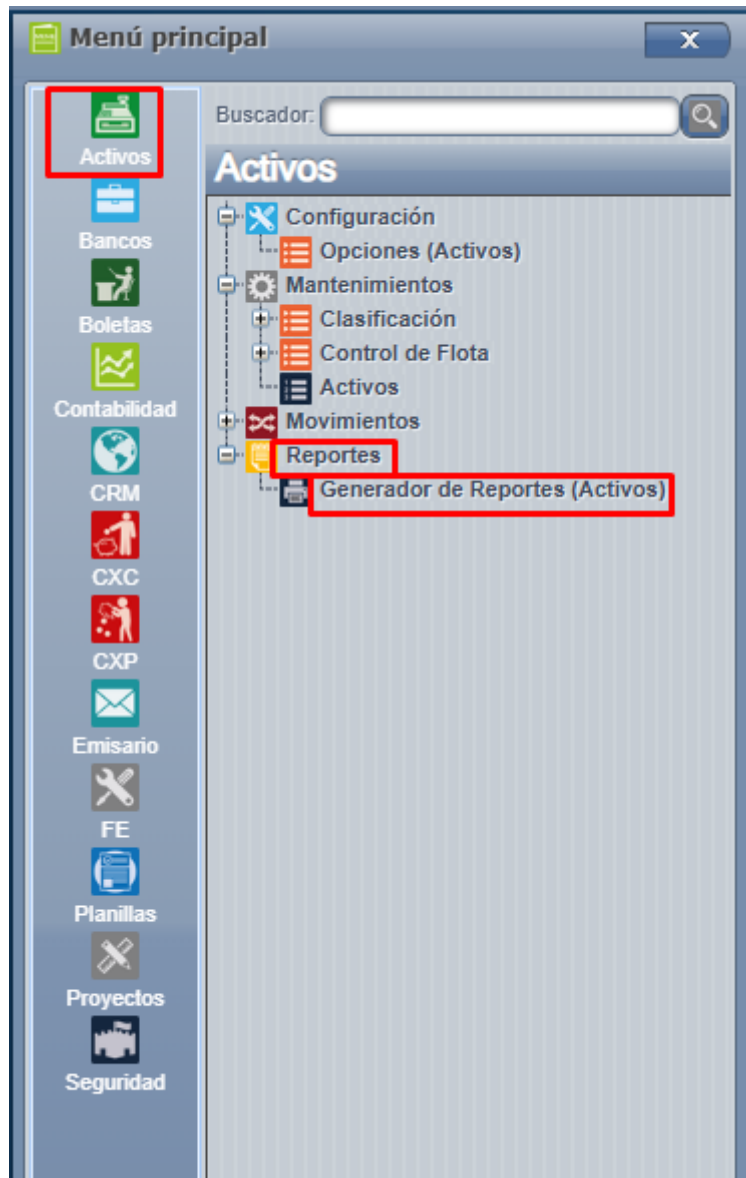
Menú principal

x

Activos
Bancos
Boletas
Contabilidad
CRM
CXC
CXP
Emisario
FE
Planillas
Proyectos
Seguridad

Buscador:

Activos

Configuración
Opciones (Activos)
Mantenimientos
Clasificación
Control de Flota
Activos
Movimientos
Reportes
Generador de Reportes (Activos)